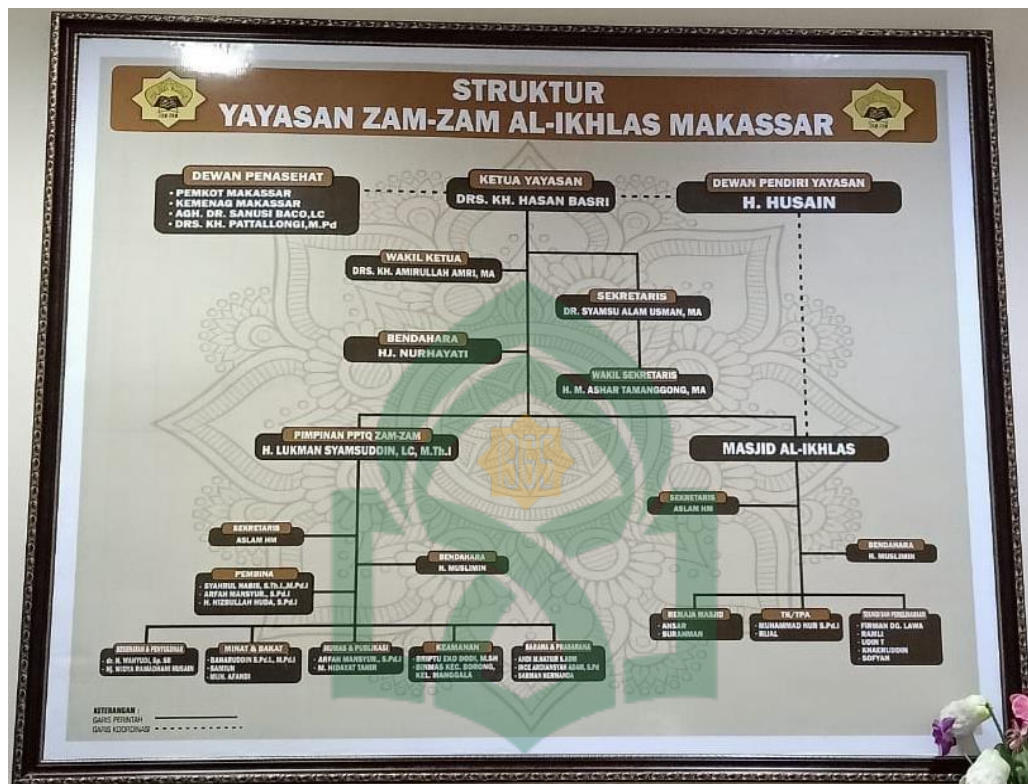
STRUKTUR
YAYASAN ZAM-ZAM AL-IKHLAS MAKASSAR

DEWAN PENASEHAT
• PEMKOT MAKASSAR
• KEMENAG MAKASSAR
• AGH. DR. SANUSI BACO,LC
• DRS. KH. PATTALLONGI,M.Pd

KETUA YAYASAN
DRS. KH. HASAN BASRI

DEWAN PENDIRI YAYASAN
H. HUSAIN

WAKIL KETUA
DRS. KH. AMIRULLAH AMRI, MA

SEKRETARIS
DR. SYAMSU ALAM USMAN, MA

BENDAHARA
HJ. NURHAYATI

WAKIL SEKRETARIS
H. M. ASHAR TAMANGGONG, MA

PIMPINAN PPTQ ZAM-ZAM
H. LUKMAN SYAMSUDDIN, LC, M.Th.I

MASJID AL-IKHLAS

SEKRETARIS
ASLAM HM

SEKRETARIS
ASLAM HM

BENDAHARA
H. MUSLIMIN

BENDAHARA
H. MUSLIMIN

PEMBINA
- SYAHRUL NABIL, S.Th.I.,M.Pd.I
- ARFAN MANSYUR., S.Pd.I
- H. HIZBULLAH HUDA, S.Pd.I

REMAJA MASJID
- ANSAR
- BURHANMAN

TK/TPA
- MUHAMMAD NUR S.Pd.I
- BILAL

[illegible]
- FIRMAN DG. LAWA
- RAMLI
- UDIN T
- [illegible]
- SOFYAN

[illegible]
- dr. H. WAHYUDI, Sp. SR
- Hj. WIDYA RAMADHANI HUSAIN

MINAT & BAKAT
- SAMARUDDIN S.Pd.I., M.Pd.I
- BAMTUN
- MUH. AFANDI

HUMAS & PUBLIKASI
- ARFAN MANSYUR., S.Pd.I
- M. HIDAYAT TAHIR

KEAMANAN
- BRIPTU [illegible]
- BINMAS KEC. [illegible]
- KEL. MANGGALA

SARANA & PRASARANA
- ANDI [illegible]
- INCE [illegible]
- SARMAN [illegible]

KETERANGAN :
GARIS PERINTAH
GARIS KOORDINASI